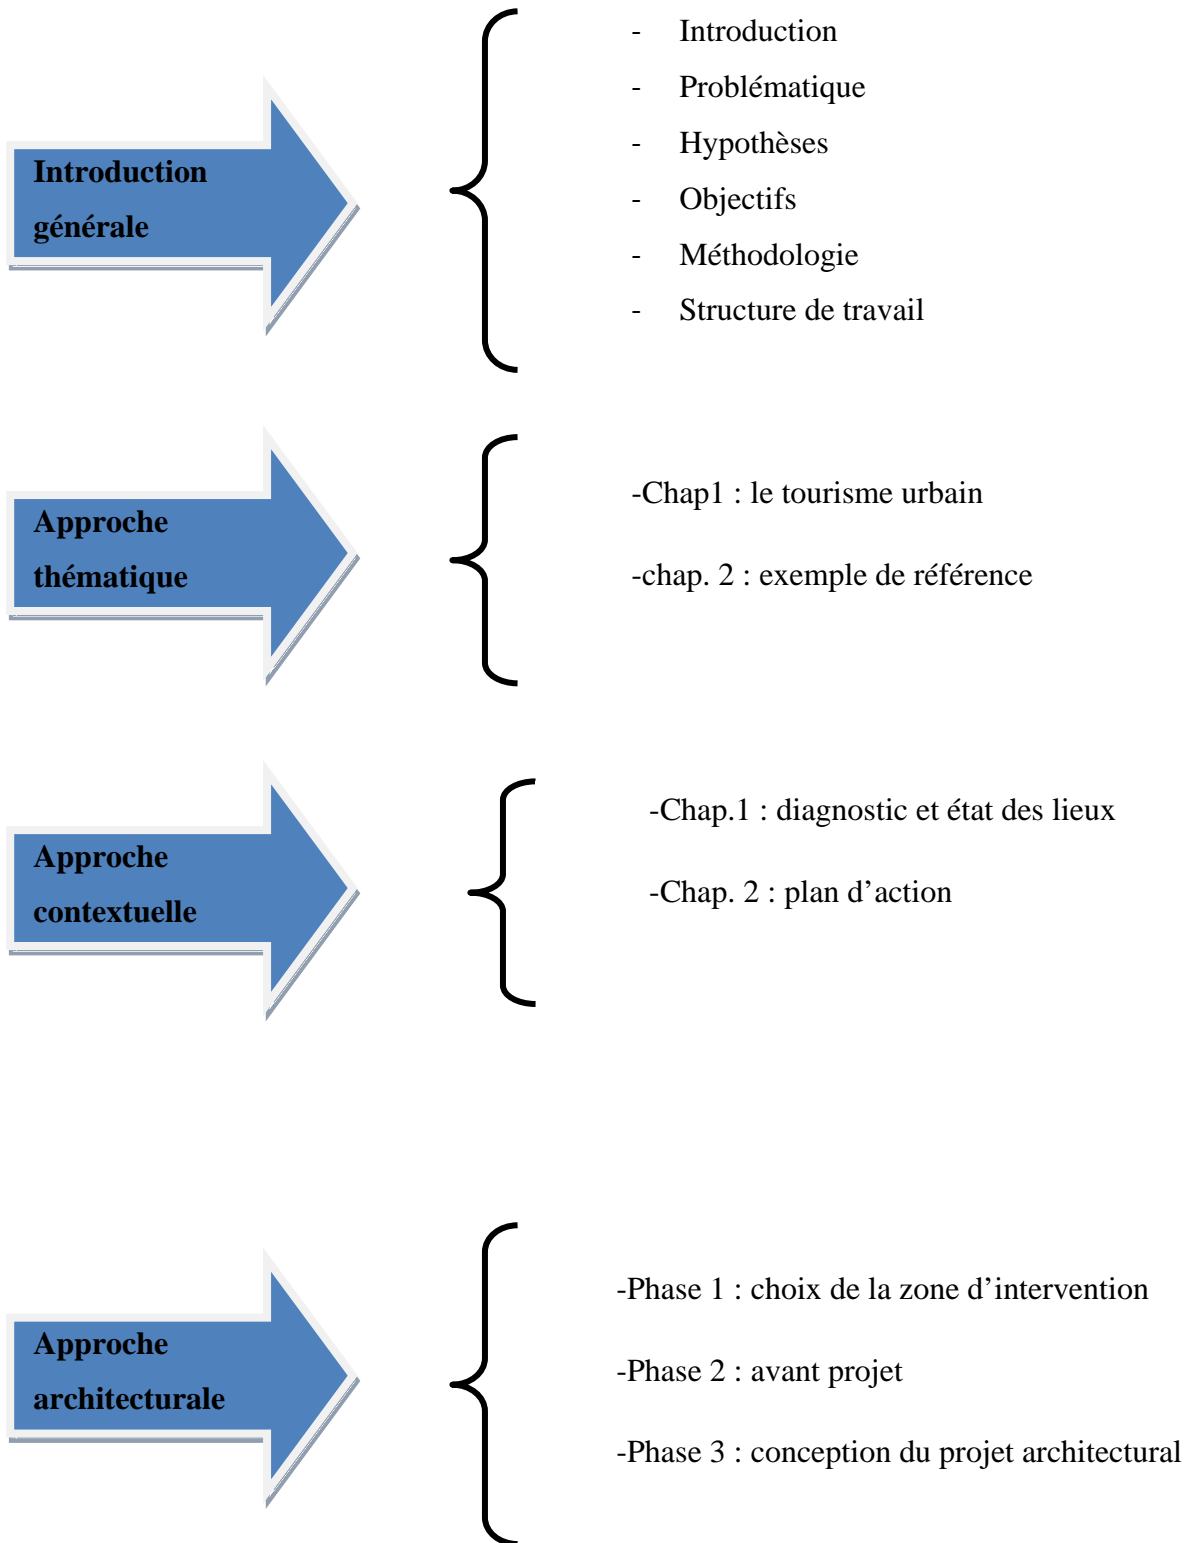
Introduction générale

- Introduction
- Problématique
- Hypothèses
- Objectifs
- Méthodologie
- Structure de travail

Approche thématique

-Chap1 : le tourisme urbain

-chap. 2 : exemple de référence

Approche contextuelle

-Chap.1 : diagnostic et état des lieux

-Chap. 2 : plan d'action

Approche architecturale

-Phase 1 : choix de la zone d'intervention

-Phase 2 : avant projet

-Phase 3 : conception du projet architectural